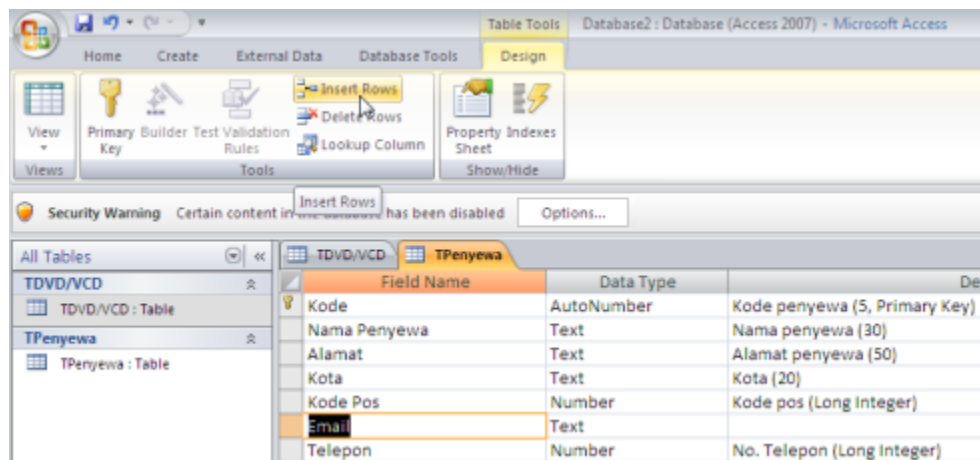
Table Tools Database2 : Database (Access 2007) - Microsoft Access

Home Create External Data Database Tools Design

View Primary Key Builder Test Validation Rules Insert Rows Delete Rows Lookup Column Property Sheet Indexes

Views Tools Show/Hide

Insert Rows

Security Warning Certain content in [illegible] has been disabled Options...

All Tables

TDVD/VCD

TDVD/VCD : Table

TPenyewa

TPenyewa : Table

TDVD/VCD TPenyewa

| Field Name | Data Type | De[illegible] |
|---|---|---|
| Kode | AutoNumber | Kode penyewa (5, Primary Key) |
| Nama Penyewa | Text | Nama penyewa (30) |
| Alamat | Text | Alamat penyewa (50) |
| Kota | Text | Kota (20) |
| Kode Pos | Number | Kode pos (Long Integer) |
| Email | Text | |
| Telepon | Number | No. Telepon (Long Integer) |